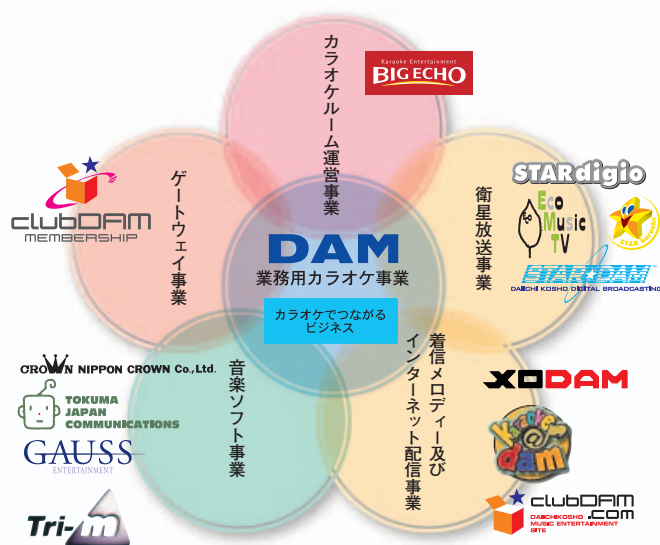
カラオケルーム運営事業

Karaoke Entertainment BIG ECHO

ゲートウェイ事業

clubDAM MEMBERSHIP

衛星放送事業

STARdigio

Eco Music TV

STAR KIDS

STAR☆DAM
DAIICHI KOSHO DIGITAL BROADCASTING

DAM
業務用カラオケ事業

カラオケでつながるビジネス

音楽ソフト事業

CROWN NIPPON CROWN Co.,Ltd.

TOKUMA JAPAN COMMUNICATIONS

GAUSS ENTERTAINMENT

Tri-m

着信メロディー及びインターネット配信事業

XODAM

kara@dam

clubDAM.com
DAIICHIKOSHO MUSIC ENTERTAINMENT SITE